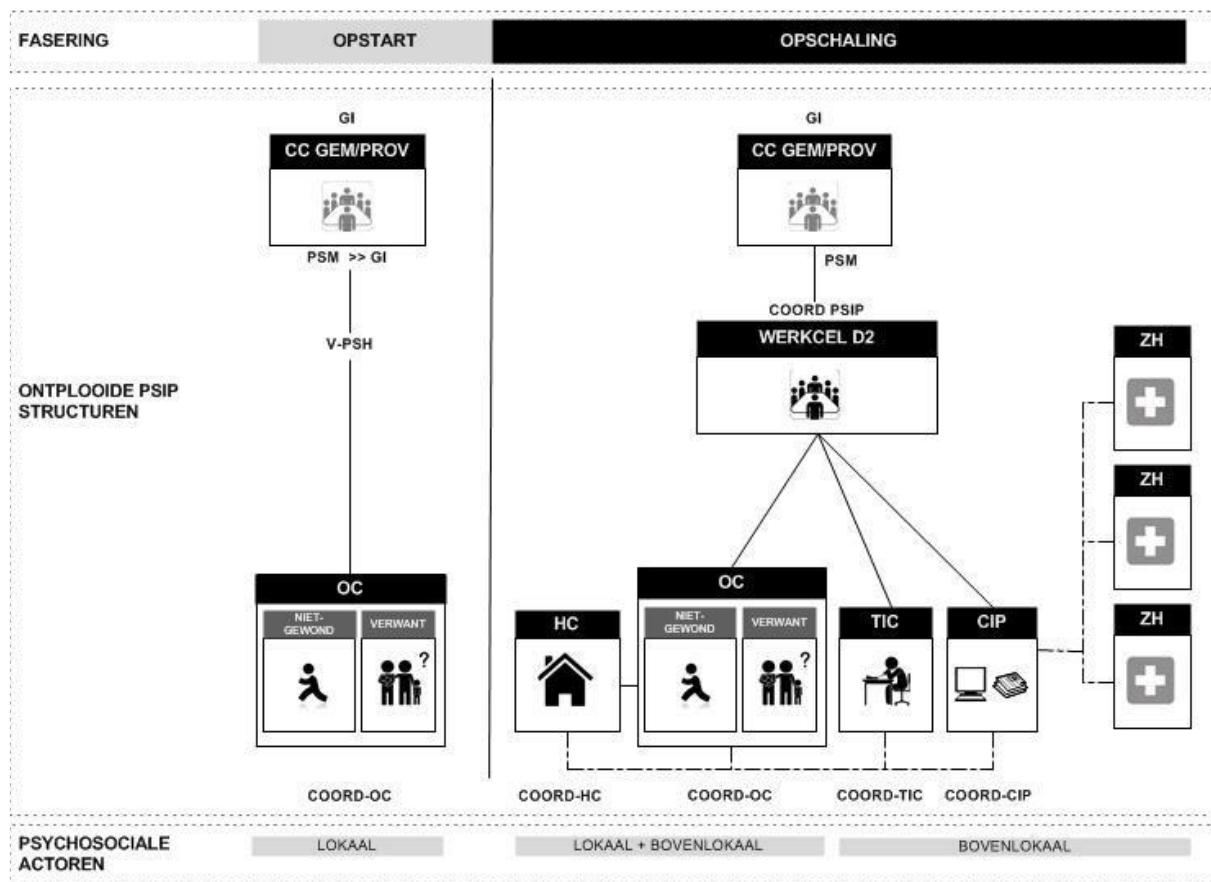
FASERING

OPSTART

OPSCHALING

ONTPLOOIDE PSIP STRUCTUREN

GI

CC GEM/PROV

PSM >> GI

V-PSH

OC

NIET-GEWOND

VERWANT

?

COORD-OC

GI

CC GEM/PROV

PSM

COORD PSIP

WERKCEL D2

ZH

ZH

ZH

HC

OC

NIET-GEWOND

VERWANT

?

TIC

CIP

COORD-HC

COORD-OC

COORD-TIC

COORD-CIP

PSYCHOSOCIALE ACTOREN

LOKAAL

LOKAAL + BOVENLOKAAL

BOVENLOKAAL